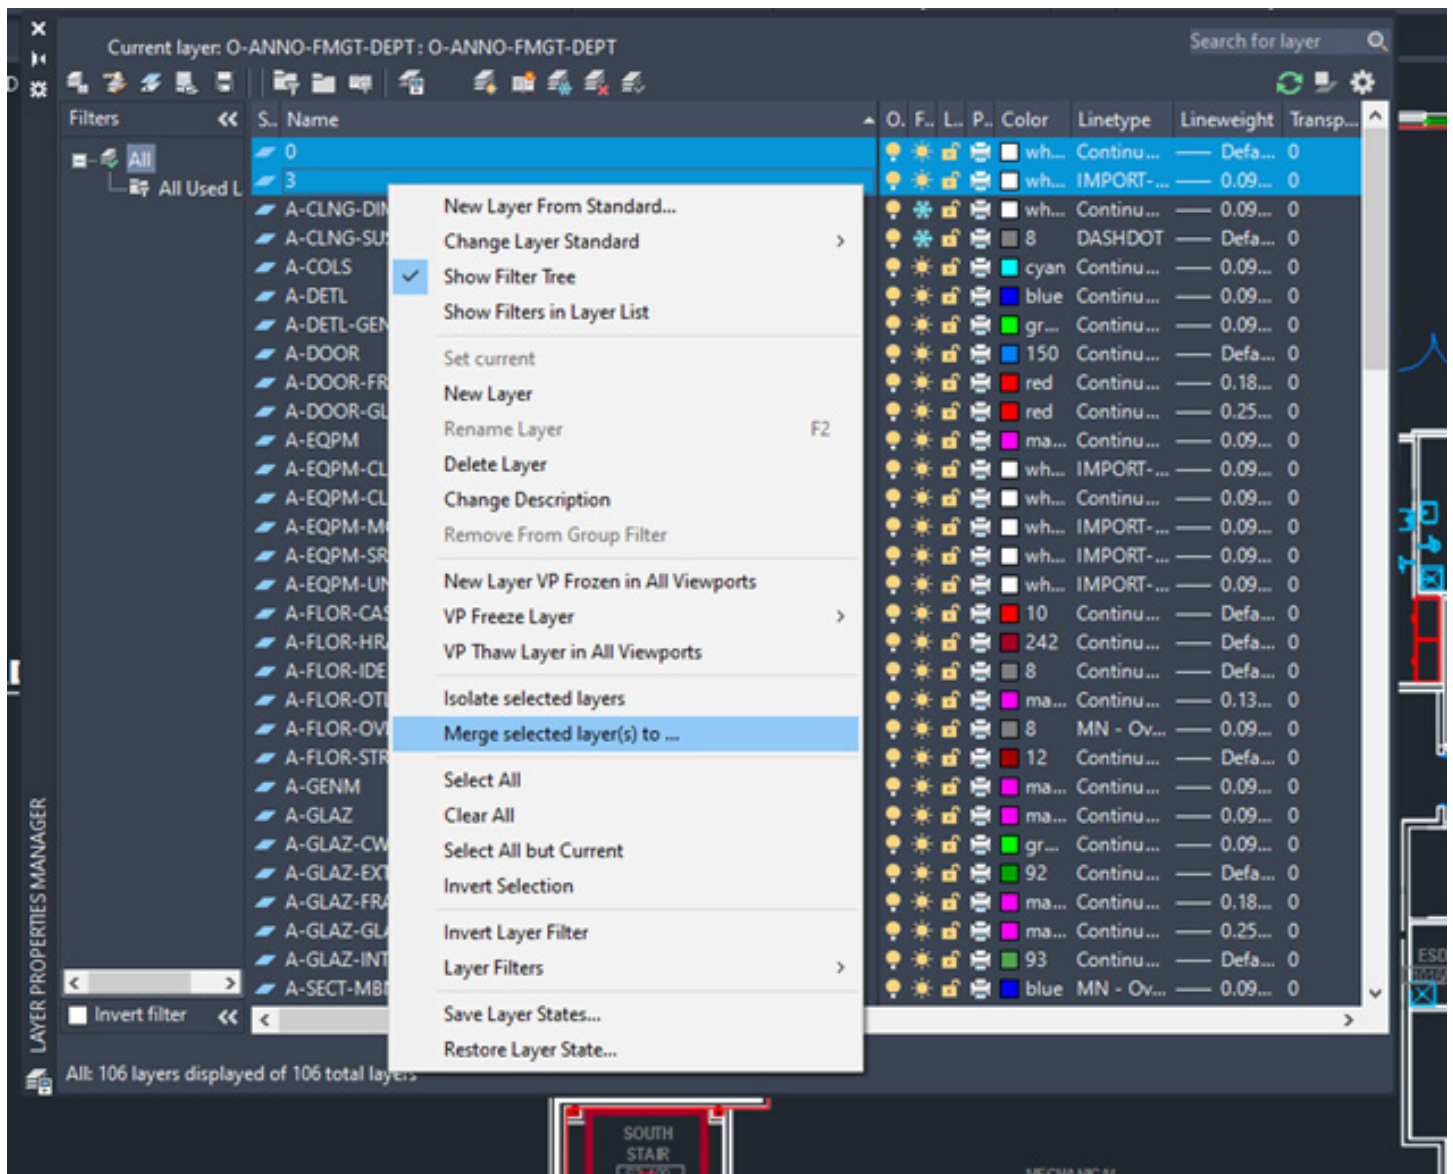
Current layer: O-ANNO-FMGT-DEPT : O-ANNO-FMGT-DEPT

Search for layer

Filters

All
All Used L

| S.. | Name | O.. | F.. | L.. | P.. | Color | Linetype | Lineweight | Transp... |
|---|---|---|---|---|---|---|---|---|---|
| | 0 | | | | | wh... | Continu... | Defa... | 0 |
| | 3 | | | | | wh... | IMPORT-... | 0.09... | 0 |
| | A-CLNG-DI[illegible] | | | | | wh... | Continu... | 0.09... | 0 |
| | A-CLNG-SU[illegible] | | | | | 8 | DASHDOT | Defa... | 0 |
| | A-COLS | | | | | cyan | Continu... | 0.09... | 0 |
| | A-DETL | | | | | blue | Continu... | 0.09... | 0 |
| | A-DETL-GEN | | | | | gr... | Continu... | 0.09... | 0 |
| | A-DOOR | | | | | 150 | Continu... | Defa... | 0 |
| | A-DOOR-FR | | | | | red | Continu... | 0.18... | 0 |
| | A-DOOR-GL | | | | | red | Continu... | 0.25... | 0 |
| | A-EQPM | | | | | ma... | Continu... | 0.09... | 0 |
| | A-EQPM-CL | | | | | wh... | IMPORT-... | 0.09... | 0 |
| | A-EQPM-CL | | | | | wh... | Continu... | 0.09... | 0 |
| | A-EQPM-M | | | | | wh... | IMPORT-... | 0.09... | 0 |
| | A-EQPM-SR | | | | | wh... | IMPORT-... | 0.09... | 0 |
| | A-EQPM-UN | | | | | wh... | IMPORT-... | 0.09... | 0 |
| | A-FLOR-CAS | | | | | 10 | Continu... | Defa... | 0 |
| | A-FLOR-HR | | | | | 242 | Continu... | Defa... | 0 |
| | A-FLOR-IDE | | | | | 8 | Continu... | Defa... | 0 |
| | A-FLOR-OT | | | | | ma... | Continu... | 0.13... | 0 |
| | A-FLOR-OV | | | | | 8 | MN - Ov... | 0.09... | 0 |
| | A-FLOR-STR | | | | | 12 | Continu... | Defa... | 0 |
| | A-GENM | | | | | ma... | Continu... | 0.09... | 0 |
| | A-GLAZ | | | | | ma... | Continu... | 0.09... | 0 |
| | A-GLAZ-CW | | | | | gr... | Continu... | 0.09... | 0 |
| | A-GLAZ-EX | | | | | 92 | Continu... | Defa... | 0 |
| | A-GLAZ-FR | | | | | ma... | Continu... | 0.18... | 0 |
| | A-GLAZ-GL | | | | | ma... | Continu... | 0.25... | 0 |
| | A-GLAZ-INT | | | | | 93 | Continu... | Defa... | 0 |
| | A-SECT-MB | | | | | blue | MN - Ov... | 0.09... | 0 |

New Layer From Standard...
Change Layer Standard
Show Filter Tree
Show Filters in Layer List
Set current
New Layer
Rename Layer F2
Delete Layer
Change Description
Remove From Group Filter
New Layer VP Frozen in All Viewports
VP Freeze Layer
VP Thaw Layer in All Viewports
Isolate selected layers
Merge selected layer(s) to ...
Select All
Clear All
Select All but Current
Invert Selection
Invert Layer Filter
Layer Filters
Save Layer States...
Restore Layer State...

Invert filter

LAYER PROPERTIES MANAGER

All: 106 layers displayed of 106 total layers

SOUTH STAIR

ESD